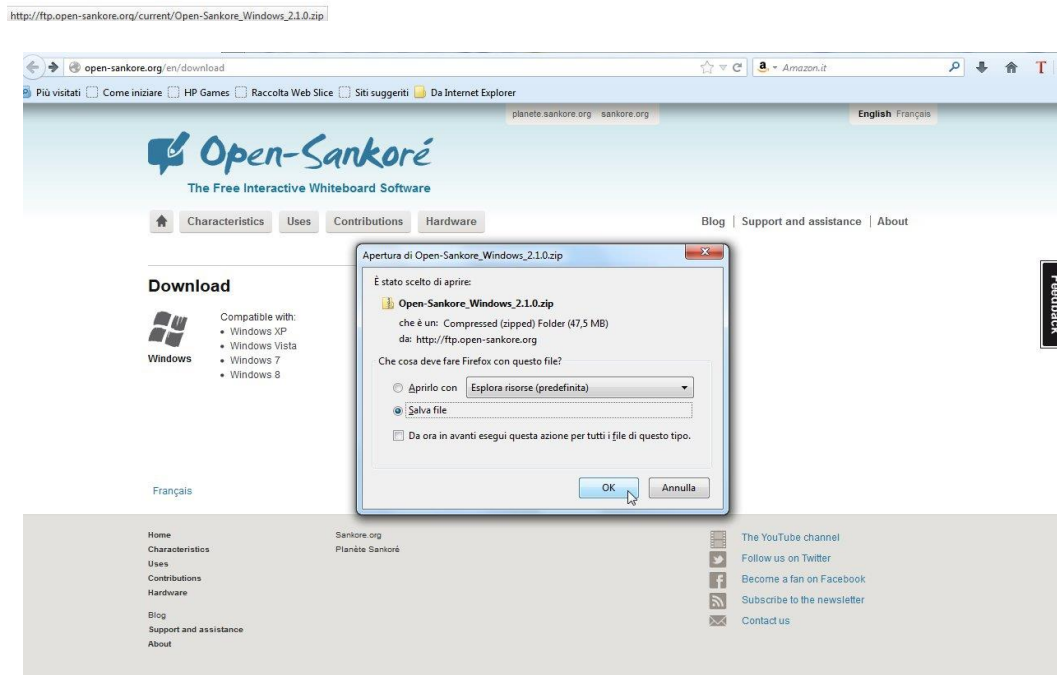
http://ftp.open-sankore.org/current/Open-Sankore_Windows_2.1.0.zip

open-sankore.org/en/download

Amazon.it

Più visitati | Come iniziare | HP Games | Raccolta Web Slice | Siti suggeriti | Da Internet Explorer

planete.sankore.org sankore.org

English Français

Open-Sankoré

The Free Interactive Whiteboard Software

Characteristics | Uses | Contributions | Hardware

Blog | Support and assistance | About

Download

Compatible with:
• Windows XP
• Windows Vista
• Windows 7
• Windows 8

Windows

Apertura di Open-Sankore_Windows_2.1.0.zip

È stato scelto di aprire:

Open-Sankore_Windows_2.1.0.zip

che è un: Compressed (zipped) Folder (47,5 MB)

da: http://ftp.open-sankore.org

Che cosa deve fare Firefox con questo file?

Aprirlo con Esplora risorse (predefinita)

Salva file

Da ora in avanti esegui questa azione per tutti i file di questo tipo.

OK Annulla

Feedback

Français

Home
Characteristics
Uses
Contributions
Hardware

Blog
Support and assistance
About

Sankore.org
Planète Sankoré

The YouTube channel
Follow us on Twitter
Become a fan on Facebook
Subscribe to the newsletter
Contact us